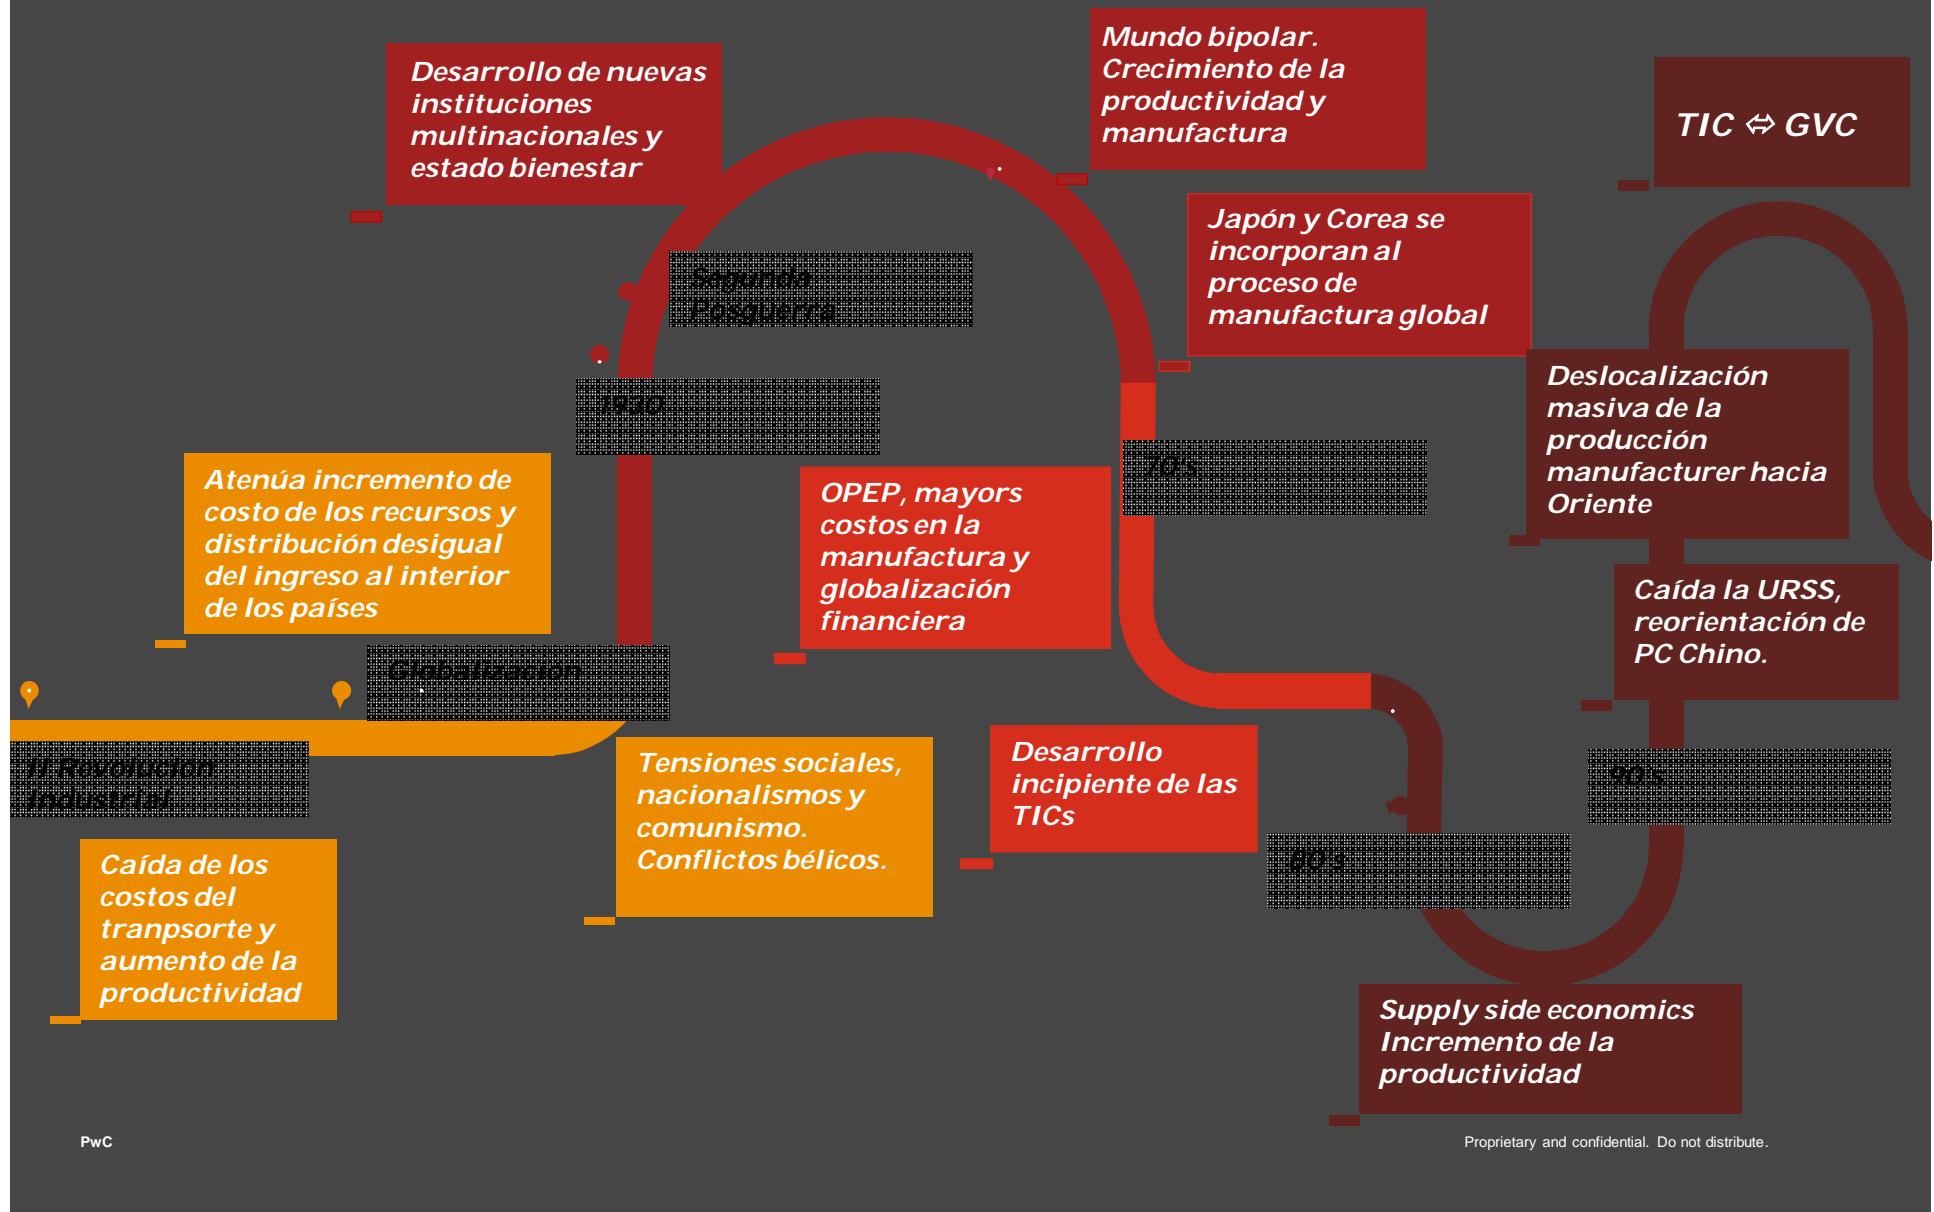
Desarrollo de nuevas instituciones multinacionales y estado bienestar

Mundo bipolar. Crecimiento de la productividad y manufactura

TIC ⇔ GVC

Segunda Posguerra

Japón y Corea se incorporan al proceso de manufactura global

1930

Deslocalización masiva de la producción manufacturer hacia Oriente

70's

Atenúa incremento de costo de los recursos y distribución desigual del ingreso al interior de los países

OPEP, mayors costos en la manufactura y globalización financiera

Caída la URSS, reorientación de PC Chino.

Globalización

II Revolución Industrial

Tensiones sociales, nacionalismos y comunismo. Conflictos bélicos.

Desarrollo incipiente de las TICs

90's

80's

Caída de los costos del tranpsorte y aumento de la productividad

Supply side economics Incremento de la productividad

PwC

Proprietary and confidential. Do not distribute.